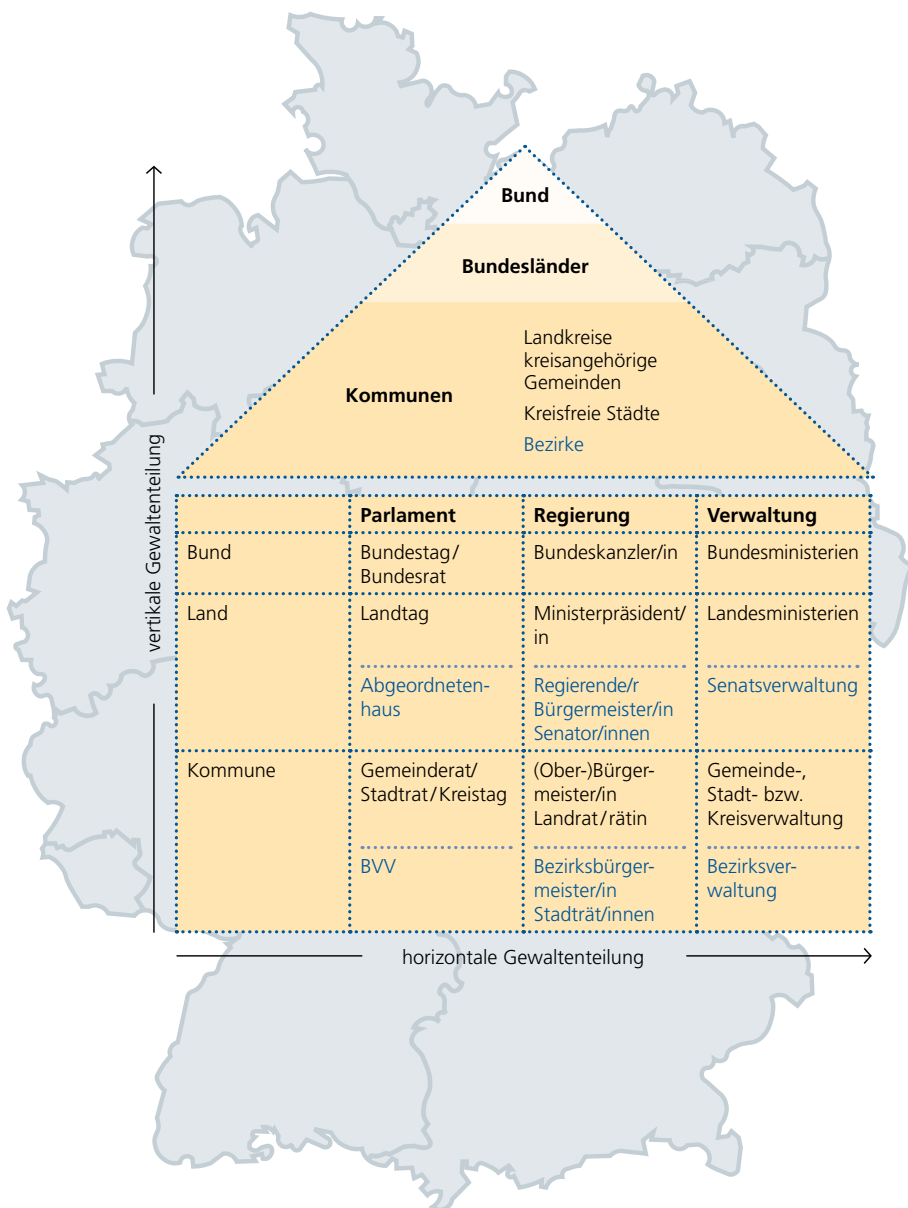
Bund

Bundesländer

Kommunen

Landkreise
kreisangehörige Gemeinden

Kreisfreie Städte

Bezirke

vertikale Gewaltenteilung

| | Parlament | Regierung | Verwaltung |
|---|---|---|---|
| Bund | Bundestag/ Bundesrat | Bundeskanzler/in | Bundesministerien |
| Land | Landtag<br>Abgeordnetenhaus | Ministerpräsident/ in<br>Regierende/r Bürgermeister/in Senator/innen | Landesministerien<br>Senatsverwaltung |
| Kommune | Gemeinderat/ Stadtrat/Kreistag<br>BVV | (Ober-)Bürgermeister/in Landrat/rätin<br>Bezirksbürgermeister/in Stadträt/innen | Gemeinde-, Stadt- bzw. Kreisverwaltung<br>Bezirksverwaltung |

horizontale Gewaltenteilung